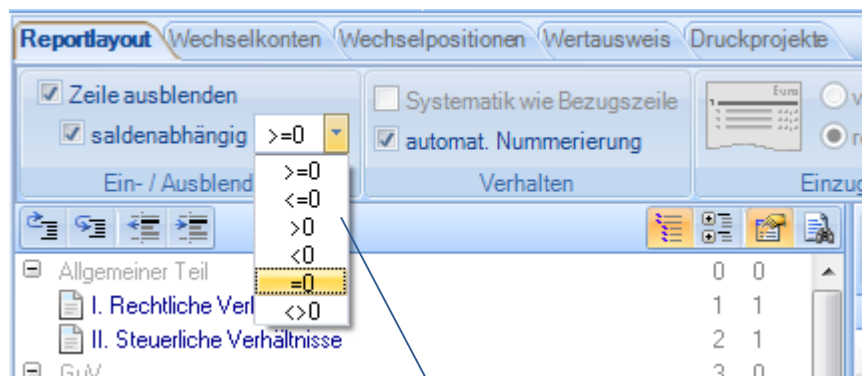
Reportlayout | Wechselkonten | Wechselpositionen | Wertausweis | Druckprojekte

Zeile ausblenden
saldenabhängig >=0
Ein- / Ausblend

>=0
<=0
>0
<0
=0
<>0

Systematik wie Bezugszeile
automat. Nummerierung
Verhalten

Euro

Einzu

Allgemeiner Teil 0 0
I. Rechtliche Verh 1 1
II. Steuerliche Verhältnisse 2 1
GuV 3 0